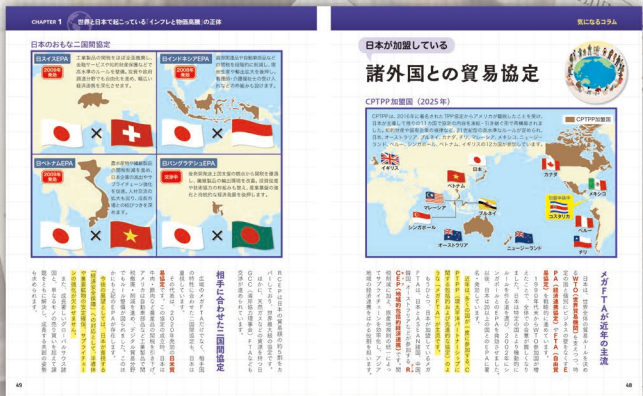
CHAPTER 1　世界と日本で起こっている「インフレと物価高騰」の正体

日本のおもな二国間協定

日スイスEPA
2009年発効
工業製品の関税をほぼ全面撤廃し、金融サービスや知的財産権などで高水準のルールを整備。財産や投資保護を約束し、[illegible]

日インドネシアEPA
2008年発効
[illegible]

日ベトナムEPA
2009年発効
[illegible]

日バングラデシュEPA
交渉中
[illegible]

相手に合わせた二国間協定

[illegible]

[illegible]

48

日本が加盟している
諸外国との貿易協定

気になるコラム

CPTPP加盟国（2025年）

CPTPPは、2016年に署名されたTPP協定からアメリカが離脱したことを受け、日本が主導して2018年に発効した協定。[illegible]

CPTPP加盟国

イギリス
日本
カナダ
ベトナム
メキシコ
マレーシア
ブルネイ
コスタリカ
シンガポール
ペルー
オーストラリア
ニュージーランド
チリ

メガFTAが近年の主流

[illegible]

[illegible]

49